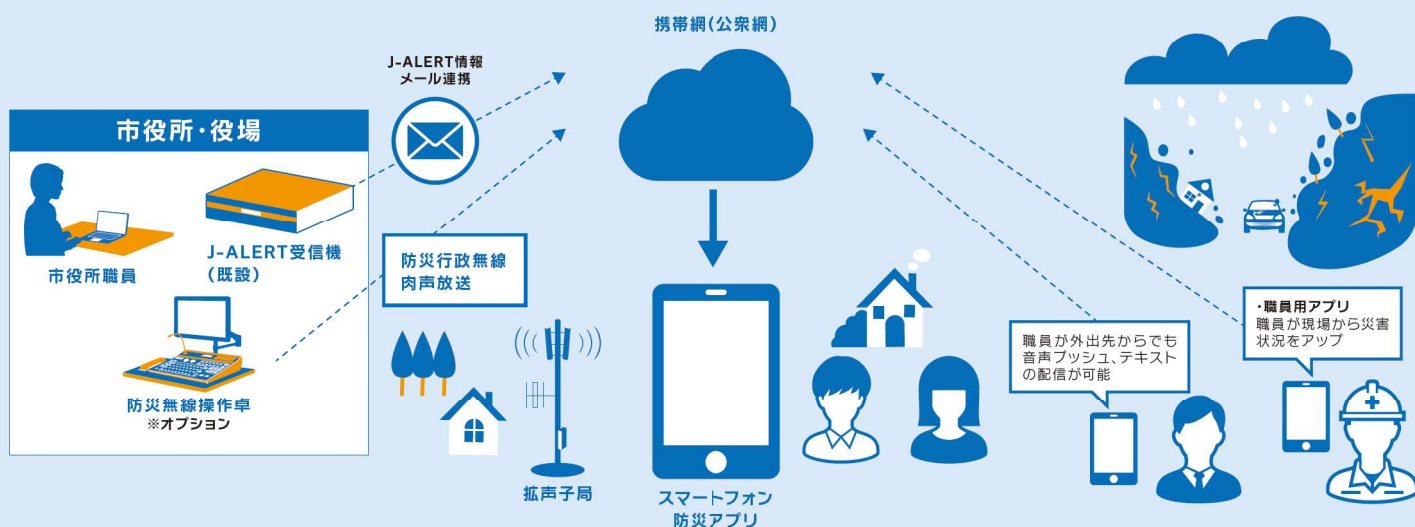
携帯網(公衆網)

J-ALERT情報
メール連携

市役所・役場

市役所職員

J-ALERT受信機
(既設)

防災無線操作卓
※オプション

防災行政無線
肉声放送

拡声子局

スマートフォン
防災アプリ

職員が外出先からでも音声プッシュ、テキストの配信が可能

・職員用アプリ
職員が現場から災害状況をアップ